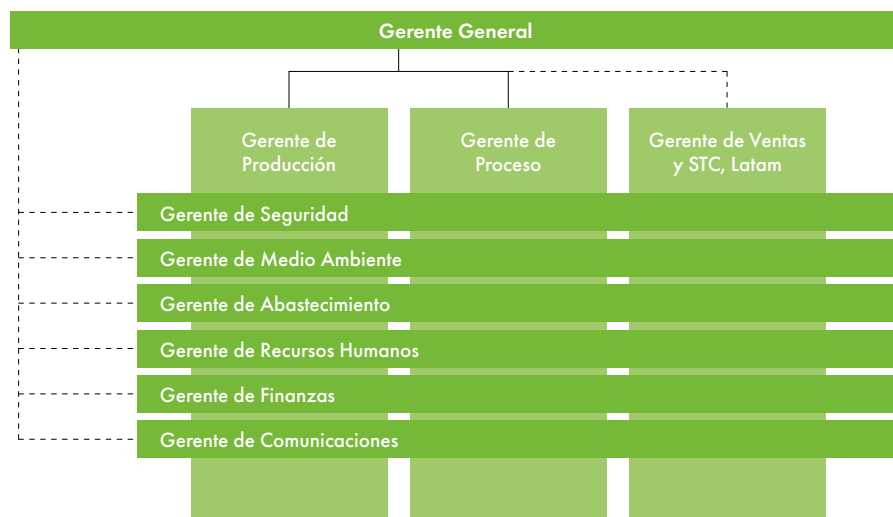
Gerente General

Gerente de Producción

Gerente de Proceso

Gerente de Ventas y STC, Latam

Gerente de Seguridad

Gerente de Medio Ambiente

Gerente de Abastecimiento

Gerente de Recursos Humanos

Gerente de Finanzas

Gerente de Comunicaciones